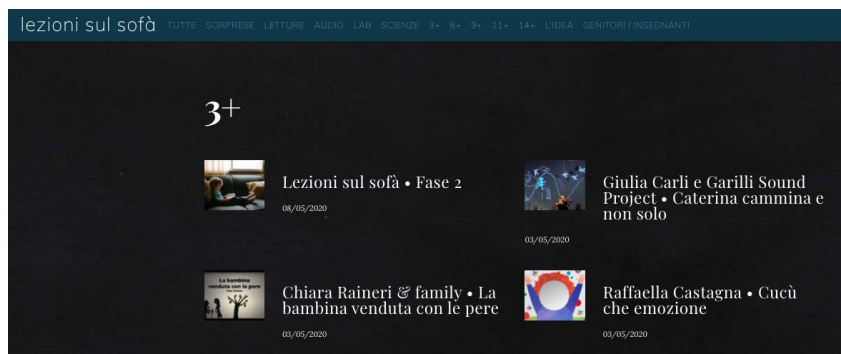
lezioni sul sofà TUTTE SORPRESE LETTURE AUDIO LAB SCIENZE 3+ 6+ 9+ 11+ 14+ L'IDEA GENITORI / INSEGNANTI

3+

Lezioni sul sofà • Fase 2

08/05/2020

Giulia Carli e Garilli Sound Project • Caterina cammina e non solo

03/05/2020

La bambina venduta con le pere

Chiara Raineri & family • La bambina venduta con le pere

03/05/2020

Raffaella Castagna • Cucù che emozione

03/05/2020